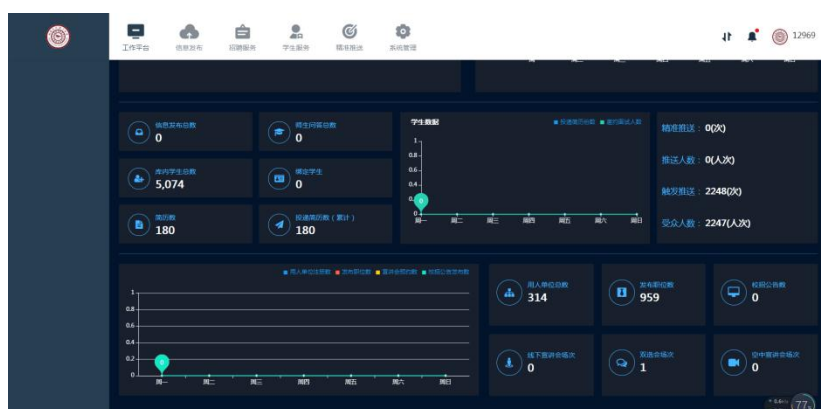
工作平台 信息发布 招聘服务 学生服务 精准推送 系统管理

12969

信息发布总数
0

师生问答总数
0

库内学生总数
5,074

绑定学生
0

简历数
180

投递简历数（累计）
180

学生数据

投递简历总数 面试邀请人数

1
0.8
0.6
0.4
0.2
0

周一 周二 周三 周四 周五 周六 周日

精准推送：0(次)

推送人数：0(人次)

触发推送：2248(次)

受众人数：2247(人次)

用人单位注册数 发布职位数 宣讲会预约数 校园公告发布数

1
0.8
0.6
0.4
0.2
0

周一 周二 周三 周四 周五 周六 周日

用人单位总数
314

发布职位数
959

校园公告数
0

线下宣讲会场次
0

双选会场次
1

空中宣讲会场次
0

77